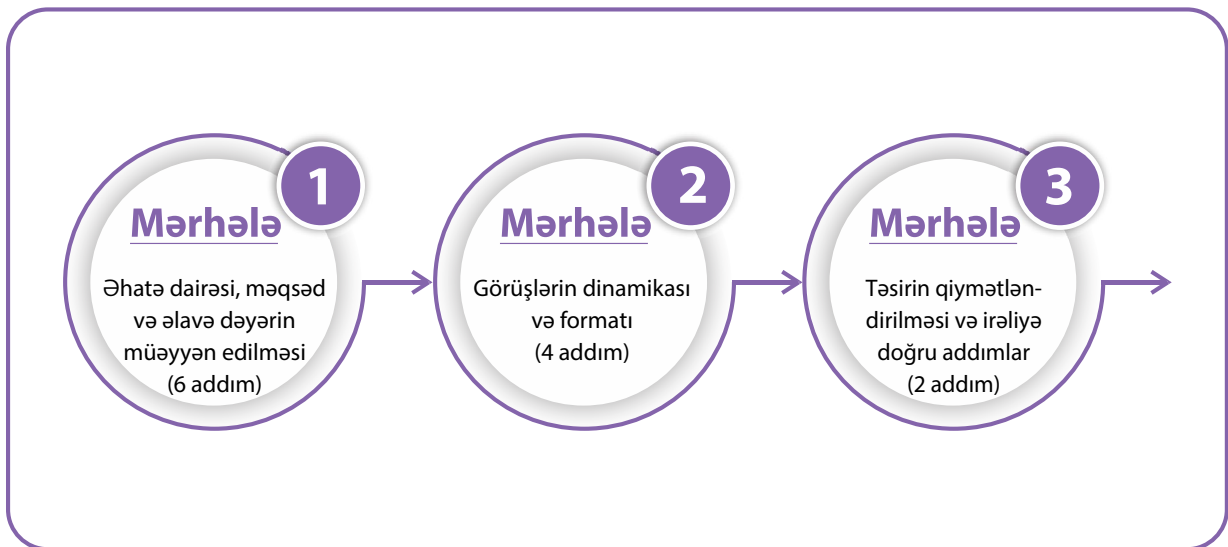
1
Mərhələ
Əhatə dairəsi, məqsəd və əlavə dəyərin müəyyən edilməsi (6 addım)

2
Mərhələ
Görüşlərin dinamikası və formatı (4 addım)

3
Mərhələ
Təsirin qiymətləndirilməsi və irəliyə doğru addımlar (2 addım)